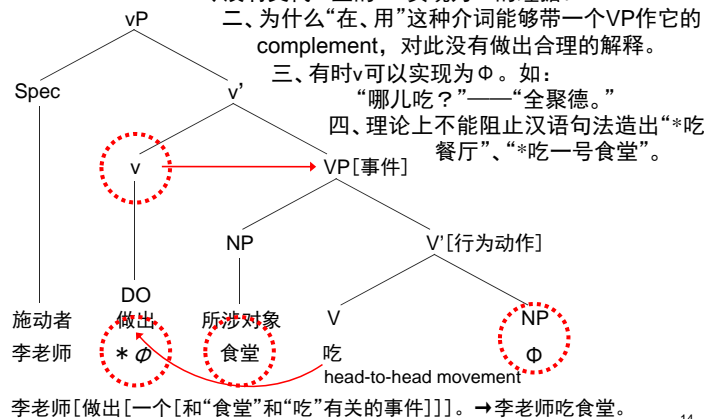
vP

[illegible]

二、为什么“在、用”这种介词能够带一个VP作它的complement，对此没有做出合理的解释。

三、有时v可以实现为Φ。如：
“哪儿吃？”——“全聚德。”

四、理论上不能阻止汉语句法造出“*吃餐厅”、“*吃一号食堂”。

Spec

v'

v

VP[事件]

NP

V'[行为动作]

DO

施动者 做出 所涉对象 V NP

李老师 $*\phi$ 食堂 吃 Φ

head-to-head movement

李老师[做出[一个[和“食堂”和“吃”有关的事件]]]。→李老师吃食堂。

14